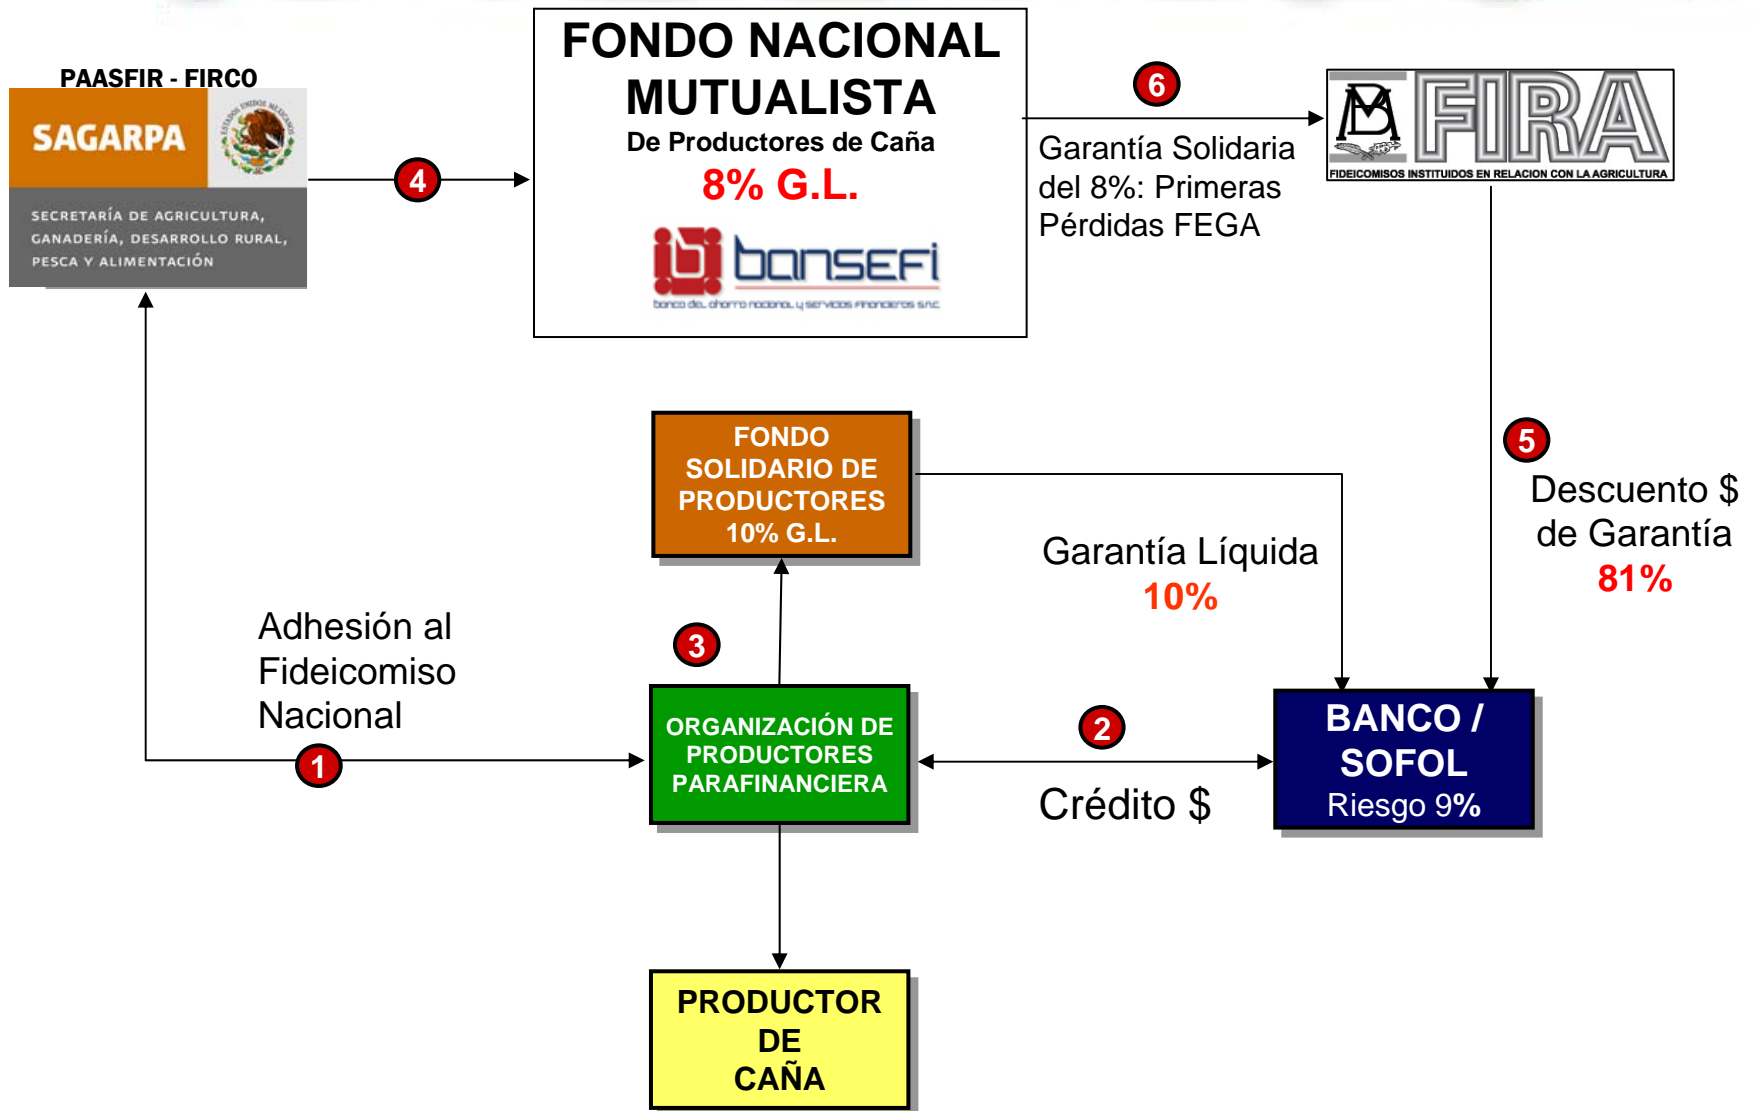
PAASFIR - FIRCO

SAGARPA

ESTADOS UNIDOS MEXICANOS

SECRETARÍA DE AGRICULTURA, GANADERÍA, DESARROLLO RURAL, PESCA Y ALIMENTACIÓN

4

FONDO NACIONAL MUTUALISTA
De Productores de Caña
8% G.L.

bansefi
banco del ahorro nacional y servicios financieros s.n.c.

6

Garantía Solidaria del 8%: Primeras Pérdidas FEGA

FIRA
FIDEICOMISOS INSTITUIDOS EN RELACION CON LA AGRICULTURA

5

Descuento $ de Garantía
81%

FONDO SOLIDARIO DE PRODUCTORES 10% G.L.

Garantía Líquida
10%

3

Adhesión al Fideicomiso Nacional

1

ORGANIZACIÓN DE PRODUCTORES PARAFINANCIERA

2

Crédito $

BANCO / SOFOL
Riesgo 9%

PRODUCTOR DE CAÑA